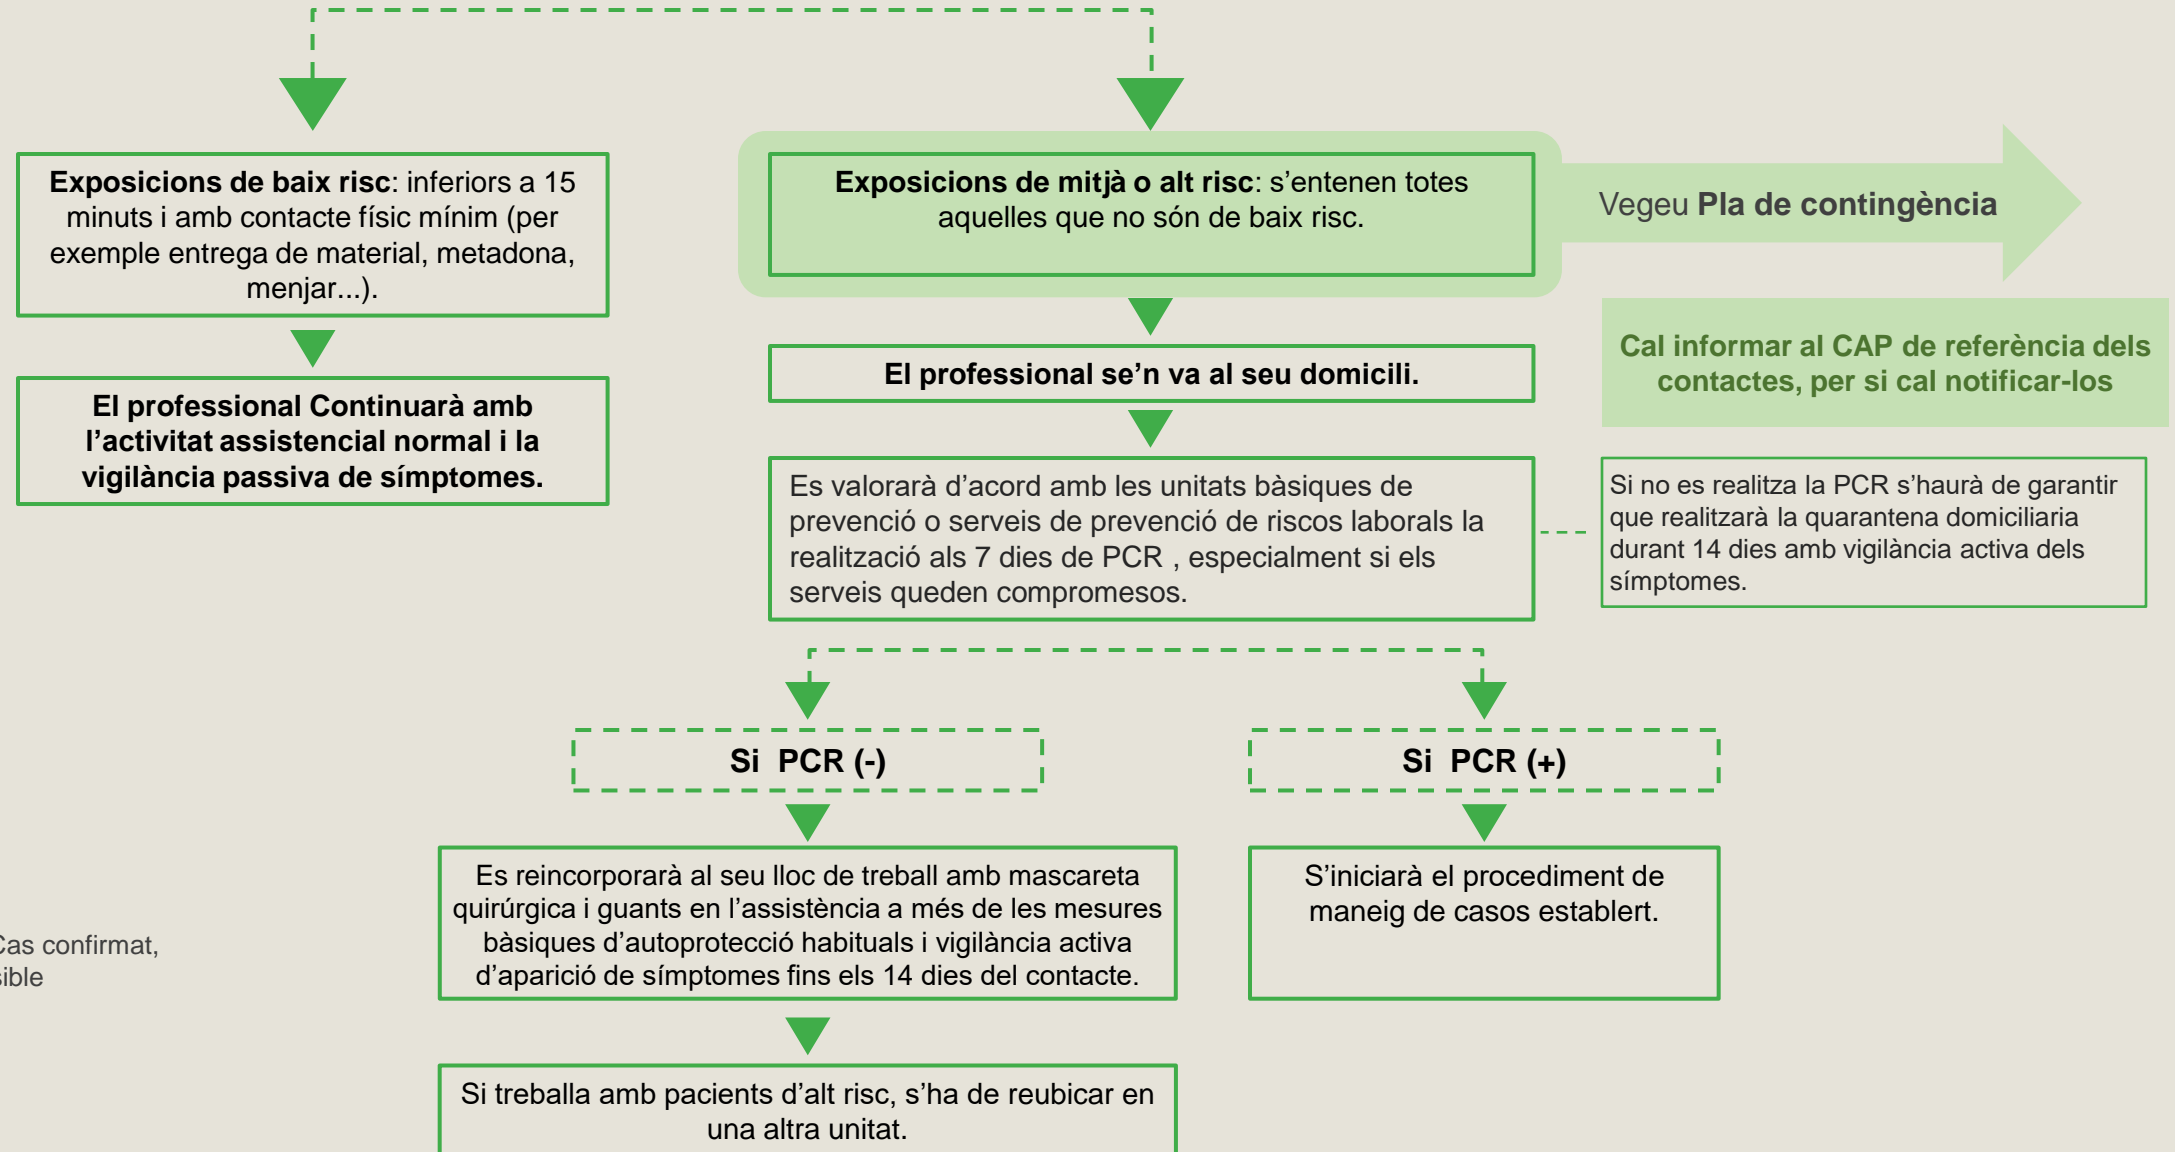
**Exposicions de baix risc**: inferiors a 15 minuts i amb contacte físic mínim (per exemple entrega de material, metadona, menjar...).

**El professional Continuarà amb l'activitat assistencial normal i la vigilància passiva de símptomes.**

**Exposicions de mitjà o alt risc**: s'entenen totes aquelles que no són de baix risc.

Vegeu **Pla de contingència**

**El professional se'n va al seu domicili.**

**Cal informar al CAP de referència dels contactes, per si cal notificar-los**

Es valorarà d'acord amb les unitats bàsiques de prevenció o serveis de prevenció de riscos laborals la realització als 7 dies de PCR , especialment si els serveis queden compromesos.

Si no es realitza la PCR s'haurà de garantir que realitzarà la quarantena domiciliaria durant 14 dies amb vigilància activa dels símptomes.

**Si PCR (-)**

**Si PCR (+)**

Es reincorporarà al seu lloc de treball amb mascareta quirúrgica i guants en l'assistència a més de les mesures bàsiques d'autoprotecció habituals i vigilància activa d'aparició de símptomes fins els 14 dies del contacte.

S'iniciarà el procediment de maneig de casos establert.

Si treballa amb pacients d'alt risc, s'ha de reubicar en una altra unitat.

Cas confirmat,
sible